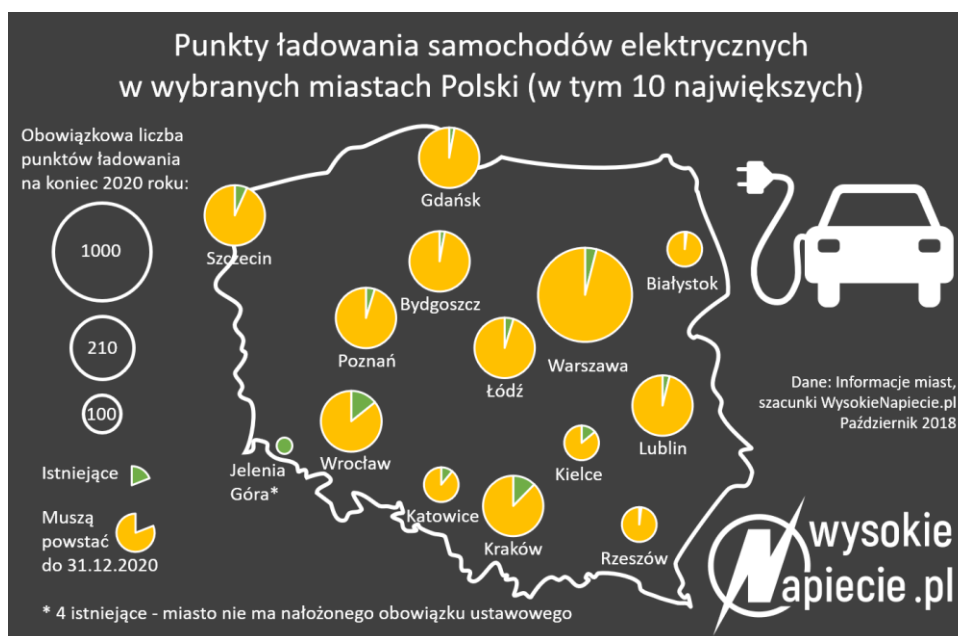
Punkty ładowania samochodów elektrycznych w wybranych miastach Polski (w tym 10 największych)

Obowiązkowa liczba punktów ładowania na koniec 2020 roku:

1000

210

100

Istniejące

Muszą powstać do 31.12.2020

Gdańsk

Szczecin

Bydgoszcz

Białystok

Poznań

Warszawa

Łódź

Wrocław

Jelenia Góra*

Lublin

Kielce

Katowice

Kraków

Rzeszów

Dane: Informacje miast, szacunki WysokieNapiecie.pl Październik 2018

WysokieNapiecie.pl

* 4 istniejące - miasto nie ma nałożonego obowiązku ustawowego